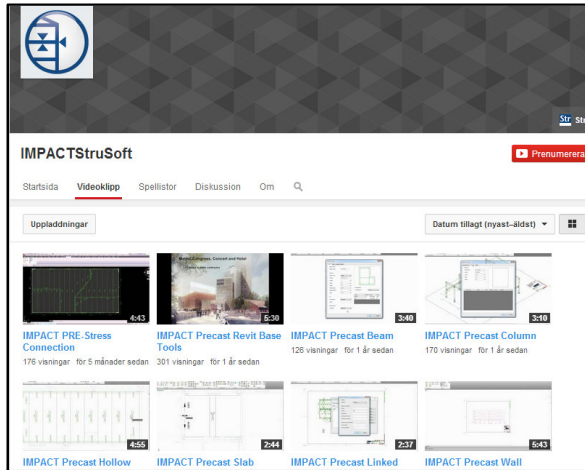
Str Str

IMPACTStruSoft

Prenumerera

Startsida Videoklipp Spellistor Diskussion Om

Uppladdningar

Datum tillagt (nyast–äldst)

4:43
IMPACT PRE-Stress Connection
176 visningar för 5 månader sedan

5:30
IMPACT Precast Revit Base Tools
301 visningar för 1 år sedan

3:40
IMPACT Precast Beam
126 visningar för 1 år sedan

3:10
IMPACT Precast Column
170 visningar för 1 år sedan

4:55
IMPACT Precast Hollow

2:44
IMPACT Precast Slab

2:37
IMPACT Precast Linked

5:43
IMPACT Precast Wall